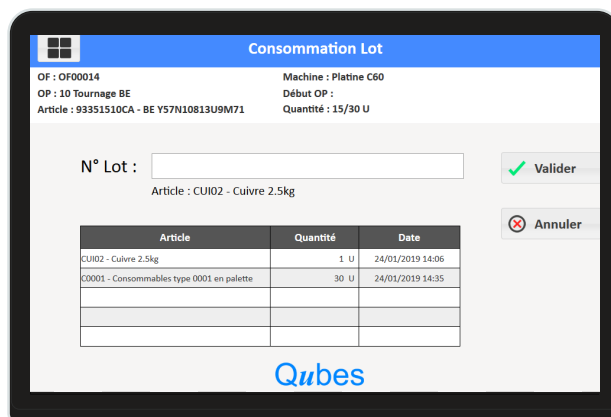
Consommation Lot

OF : OF00014
OP : 10 Tournage BE
Article : 93351510CA - BE Y57N10813U9M71

Machine : Platine C60
Début OP :
Quantité : 15/30 U

N° Lot :

Article : CUI02 - Cuivre 2.5kg

Valider

Annuler

| Article | Quantité | Date |
|---|---|---|
| CUI02 - Cuivre 2.5kg | 1 U | 24/01/2019 14:06 |
| C0001 - Consommables type 0001 en palette | 30 U | 24/01/2019 14:35 |
| | | |
| | | |
| | | |

Qubes